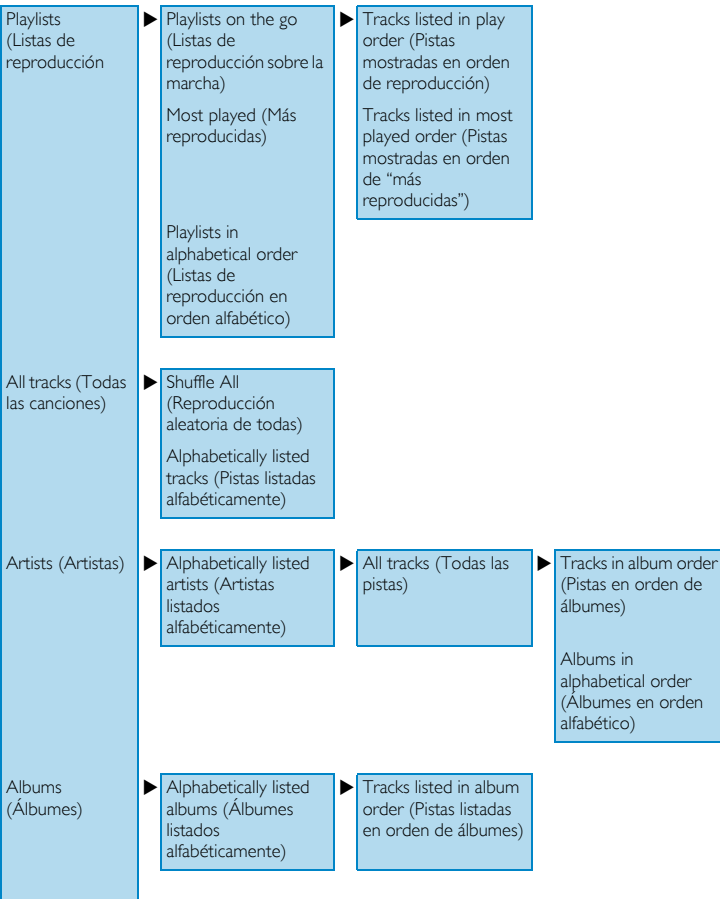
Playlists (Listas de reproducción

Playlists on the go (Listas de reproducción sobre la marcha)

Tracks listed in play order (Pistas mostradas en orden de reproducción)

Most played (Más reproducidas)

Tracks listed in most played order (Pistas mostradas en orden de "más reproducidas")

Playlists in alphabetical order (Listas de reproducción en orden alfabético)

All tracks (Todas las canciones)

Shuffle All (Reproducción aleatoria de todas)

Alphabetically listed tracks (Pistas listadas alfabéticamente)

Artists (Artistas)

Alphabetically listed artists (Artistas listados alfabéticamente)

All tracks (Todas las pistas)

Tracks in album order (Pistas en orden de álbumes)

Albums in alphabetical order (Álbumes en orden alfabético)

Albums (Álbumes)

Alphabetically listed albums (Álbumes listados alfabéticamente)

Tracks listed in album order (Pistas listadas en orden de álbumes)